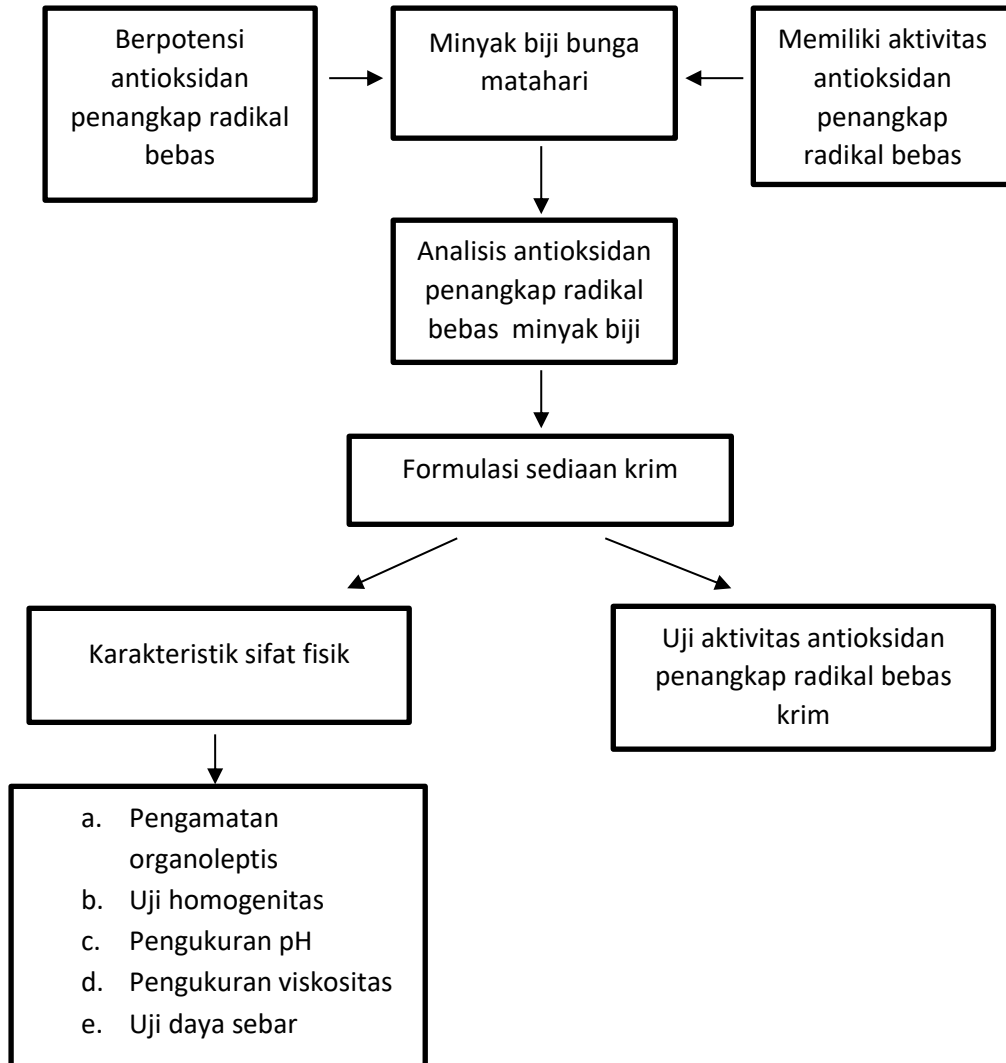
Berpotensi antioksidan penangkap radikal bebas

Minyak biji bunga matahari

Memiliki aktivitas antioksidan penangkap radikal bebas

Analisis antioksidan penangkap radikal bebas minyak biji

Formulasi sediaan krim

Karakteristik sifat fisik

Uji aktivitas antioksidan penangkap radikal bebas krim

a. Pengamatan organoleptis
b. Uji homogenitas
c. Pengukuran pH
d. Pengukuran viskositas
e. Uji daya sebar